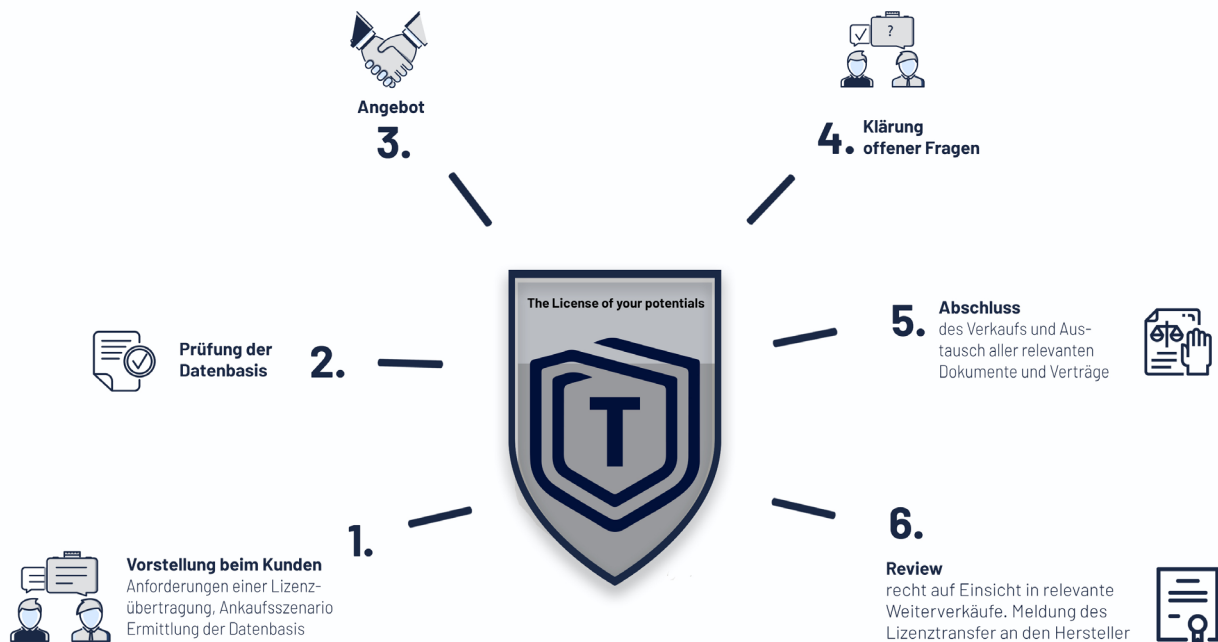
Angebot
3.

4. Klärung offener Fragen

The License of your potentials

T

Prüfung der Datenbasis
2.

5. Abschluss
des Verkaufs und Austausch aller relevanten Dokumente und Verträge

1.
Vorstellung beim Kunden
Anforderungen einer Lizenzübertragung, Ankaufsszenario Ermittlung der Datenbasis

6.
Review
recht auf Einsicht in relevante Weiterverkäufe. Meldung des Lizenztransfer an den Hersteller